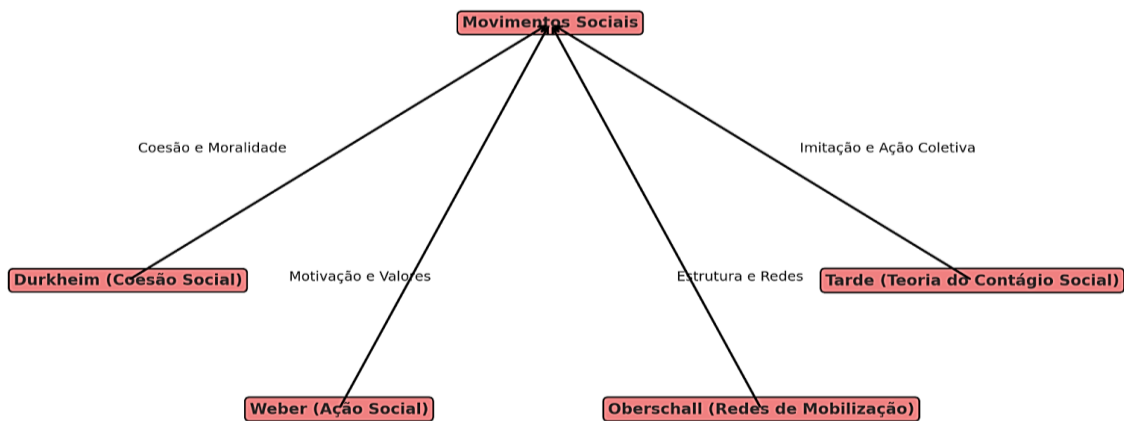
Movimentos Sociais

Coesão e Moralidade

Imitação e Ação Coletiva

Durkheim (Coesão Social)

Motivação e Valores

Estrutura e Redes

Tarde (Teoria do Contágio Social)

Weber (Ação Social)

Oberschall (Redes de Mobilização)